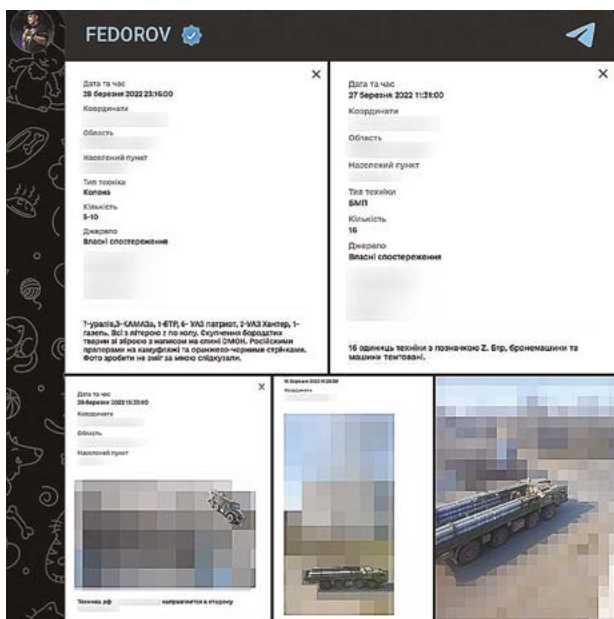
FEDOROV

Дата та час
26 березня 2022 23:16:00
Координати
Область
Населений пункт
Тип техніки
Колона
Кількість
5-10
Джерело
Власні спостереження

7-уралів,3-КАМАЗів, 1-БТР, 6- УАЗ патриот, 2-УАЗ Хантер, 1-газель. Всі з літерою z по колу. Скупчення бородатих тварин зі зброєю з написом на спині ОМОН. Російськими праторами на камуфляжі та оранжево-черными стрічками. Фото зробити не зміг за мною слідкували.

Дата та час
27 березня 2022 11:31:00
Координати
Область
Населений пункт
Тип техніки
БМП
Кількість
16
Джерело
Власні спостереження

16 одиниць техніки з позначкою Z. Бтр, бронемашини та машини тентовані.

Дата та час
28 березня 2022 15:33:00
Координати
Область
Населений пункт

Техніка рф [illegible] направляєтся в сторону

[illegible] березня 2022 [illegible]
Координати